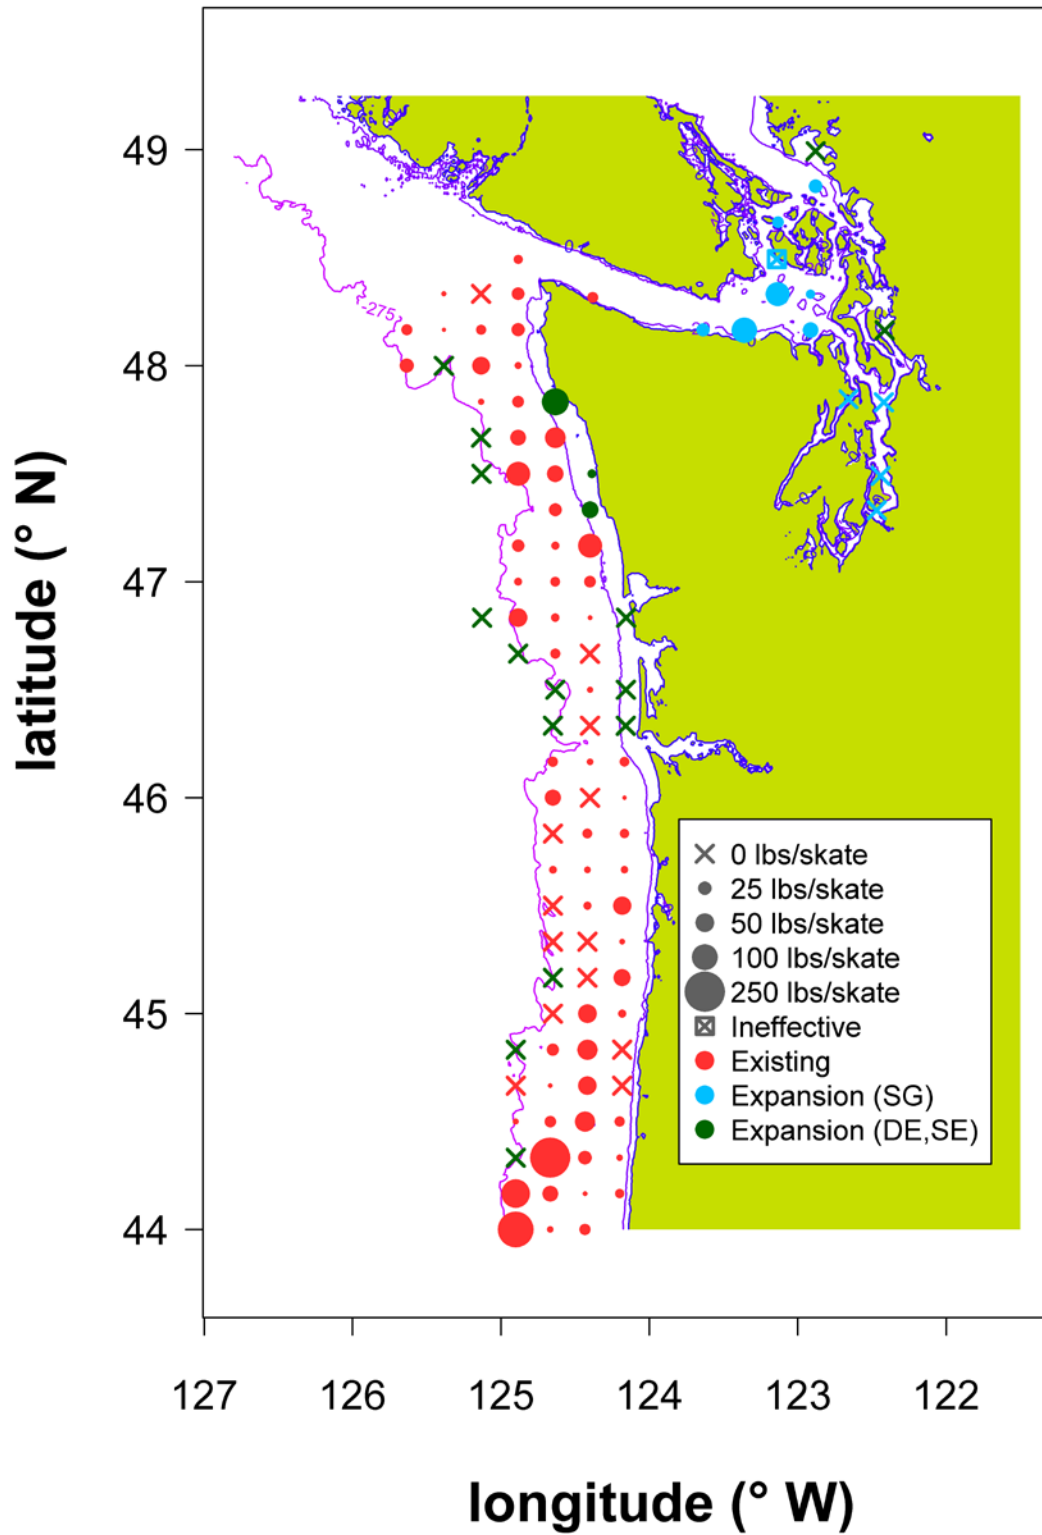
latitude (° N)

49
48
47
46
45
44

-275

0 lbs/skate
25 lbs/skate
50 lbs/skate
100 lbs/skate
250 lbs/skate
Ineffective
Existing
Expansion (SG)
Expansion (DE,SE)

127 126 125 124 123 122

longitude (° W)